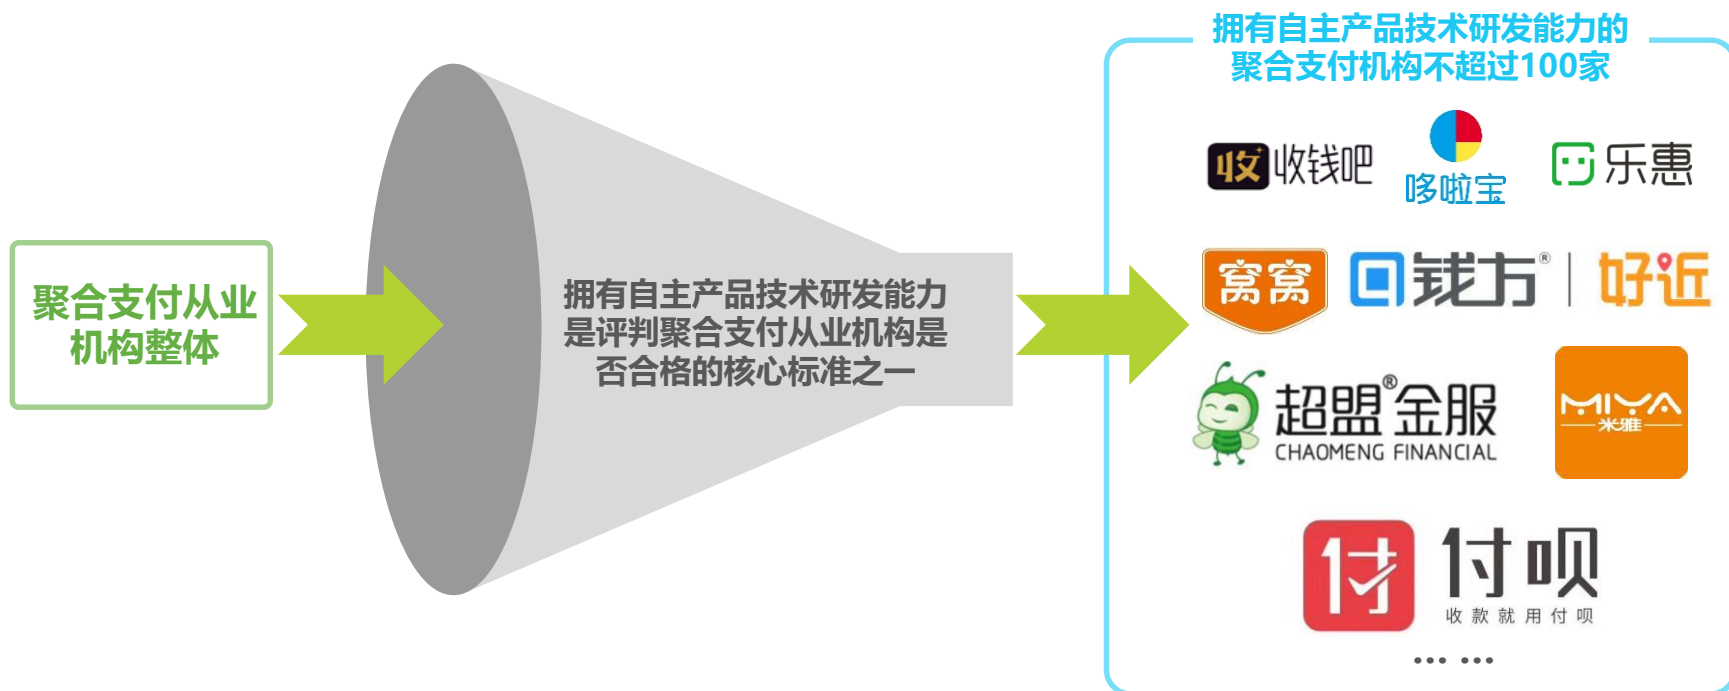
聚合支付从业机构整体

拥有自主产品技术研发能力是评判聚合支付从业机构是否合格的核心标准之一

拥有自主产品技术研发能力的聚合支付机构不超过100家

收 收钱吧

哆啦宝

乐惠

窝窝

钱方®

好近

超盟®金服 CHAOMENG FINANCIAL

MIYA 米雅

付 付呗 收款就用付呗

··· ···